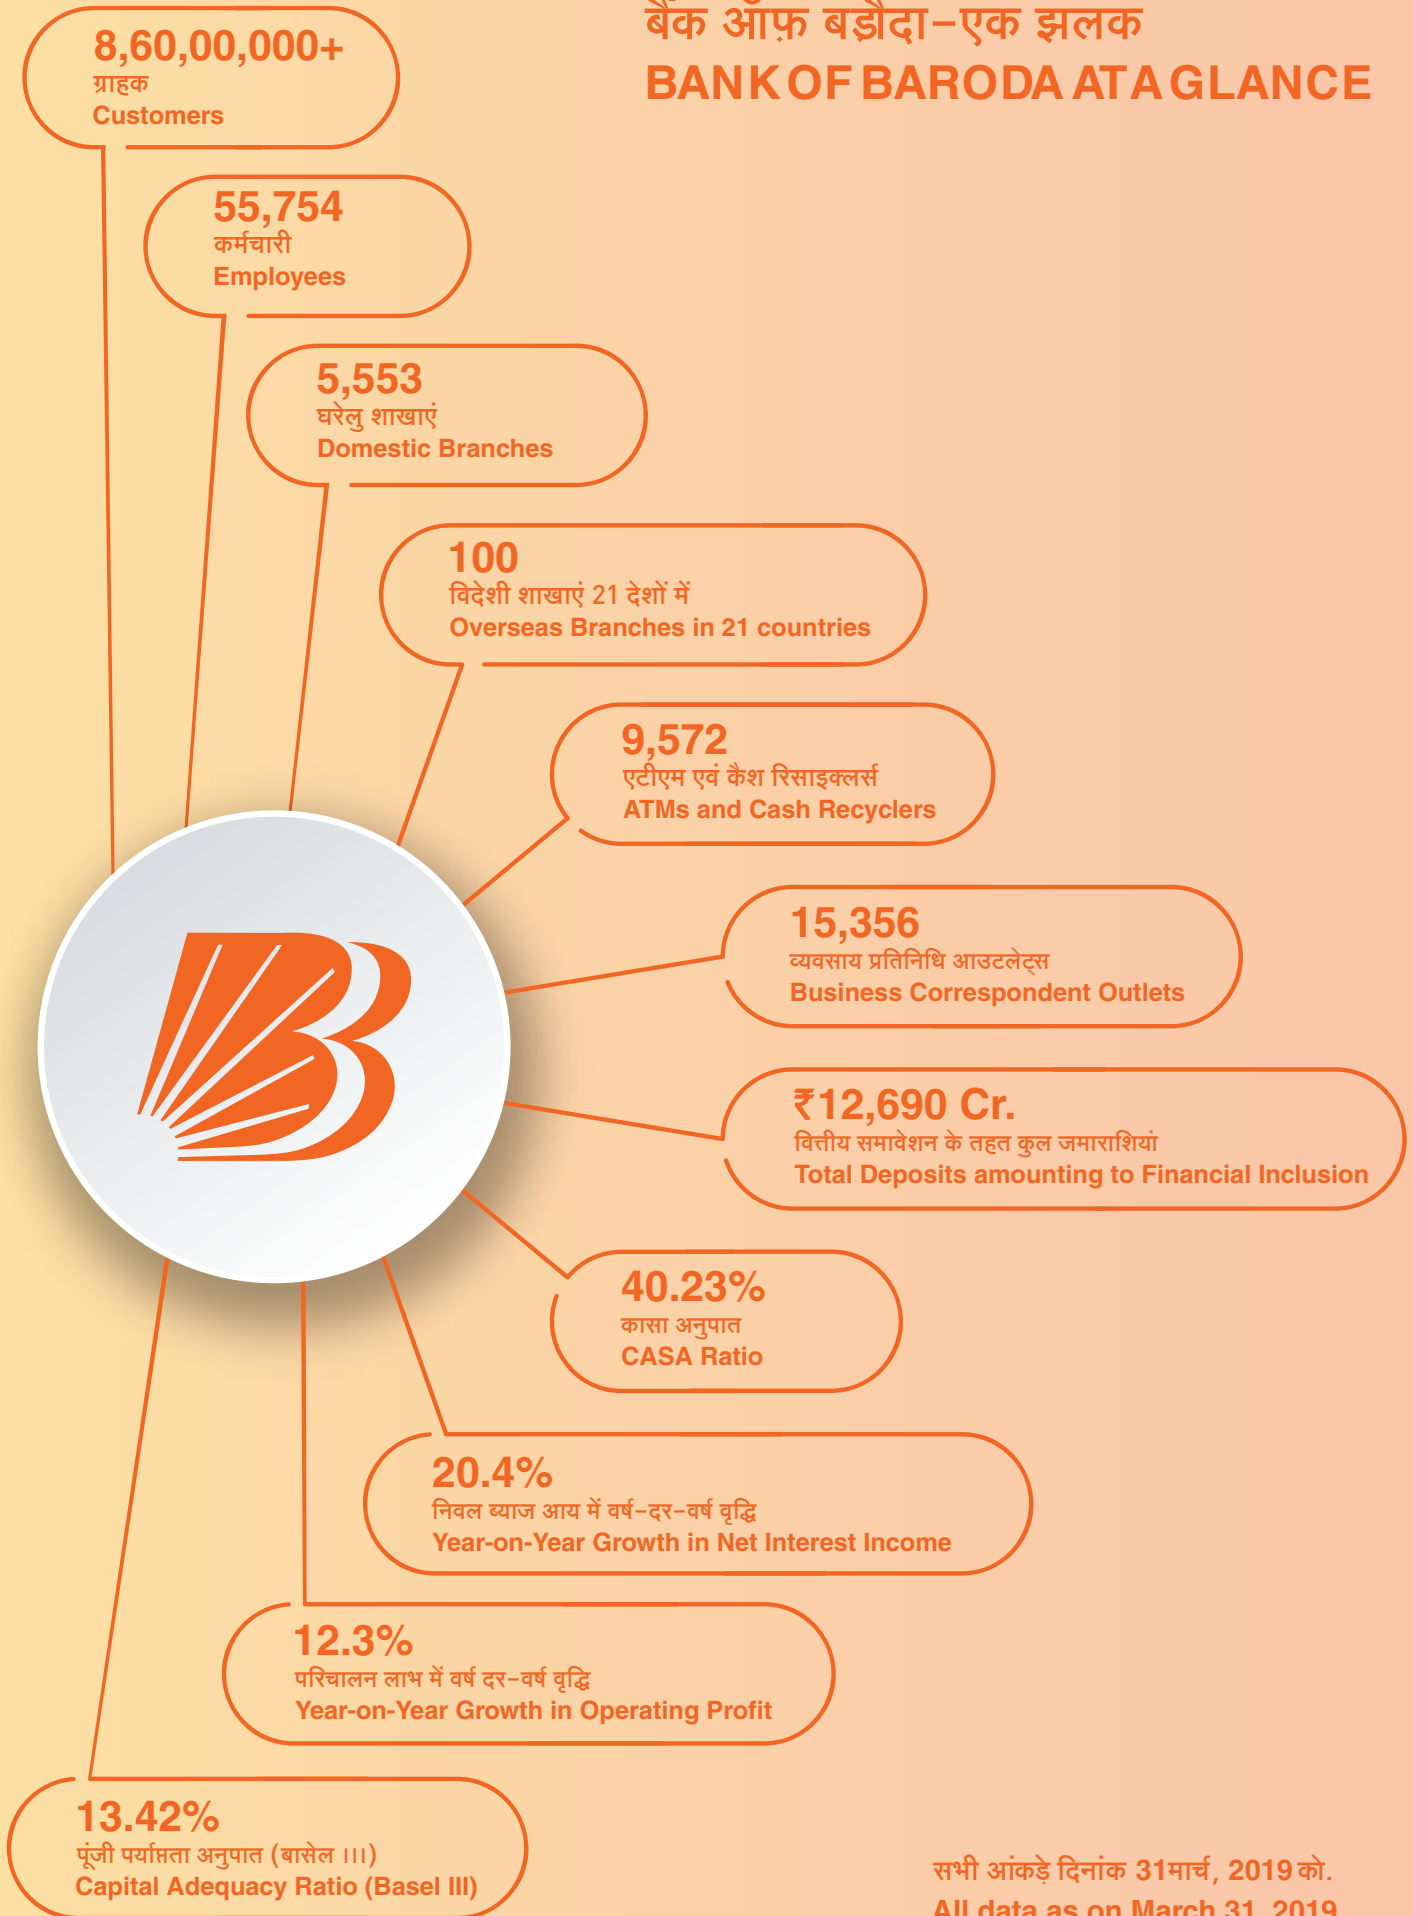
बैंक ऑफ़ बड़ौदा–एक झलक
BANK OF BARODA AT A GLANCE

8,60,00,000+
ग्राहक
Customers

55,754
कर्मचारी
Employees

5,553
घरेलु शाखाएं
Domestic Branches

100
विदेशी शाखाएं 21 देशों में
Overseas Branches in 21 countries

9,572
एटीएम एवं कैश रिसाइक्लर्स
ATMs and Cash Recyclers

15,356
व्यवसाय प्रतिनिधि आउटलेट्स
Business Correspondent Outlets

₹12,690 Cr.
वित्तीय समावेशन के तहत कुल जमाराशियां
Total Deposits amounting to Financial Inclusion

40.23%
कासा अनुपात
CASA Ratio

20.4%
निवल ब्याज आय में वर्ष–दर–वर्ष वृद्धि
Year-on-Year Growth in Net Interest Income

12.3%
परिचालन लाभ में वर्ष दर–वर्ष वृद्धि
Year-on-Year Growth in Operating Profit

13.42%
पूंजी पर्याप्तता अनुपात (बासेल III)
Capital Adequacy Ratio (Basel III)

सभी आंकड़े दिनांक 31मार्च, 2019 को.
All data as on March 31, 2019